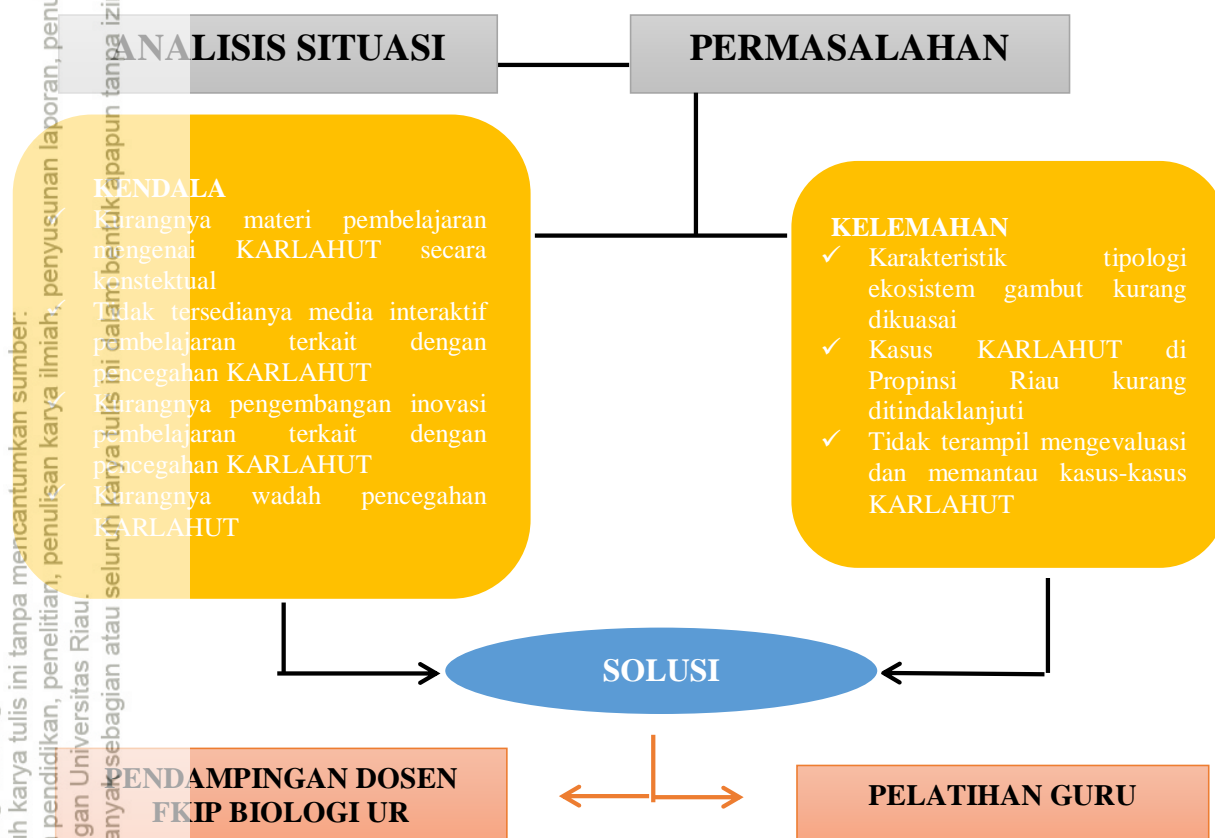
ANALISIS SITUASI

PERMASALAHAN

KENDALA
Kurangnya materi pembelajaran mengenai KARLAHUT secara konstektual
Tidak tersedianya media interaktif pembelajaran terkait dengan pencegahan KARLAHUT
Kurangnya pengembangan inovasi pembelajaran terkait dengan pencegahan KARLAHUT
Kurangnya wadah pencegahan KARLAHUT

KELEMAHAN
✓ Karakteristik tipologi ekosistem gambut kurang dikuasai
✓ Kasus KARLAHUT di Propinsi Riau kurang ditindaklanjuti
✓ Tidak terampil mengevaluasi dan memantau kasus-kasus KARLAHUT

SOLUSI

PENDAMPINGAN DOSEN FKIP BIOLOGI UR

PELATIHAN GURU

...h karya tulis ini tanpa mencantumkan sumber:
...pendidikan, penelitian, penulisan karya ilmiah, penyusunan laporan, penu...
...gan Universitas Riau.
...nyak sebagian atau seluruh karya tulis ini dalam bentuk apapun tanpa izi...